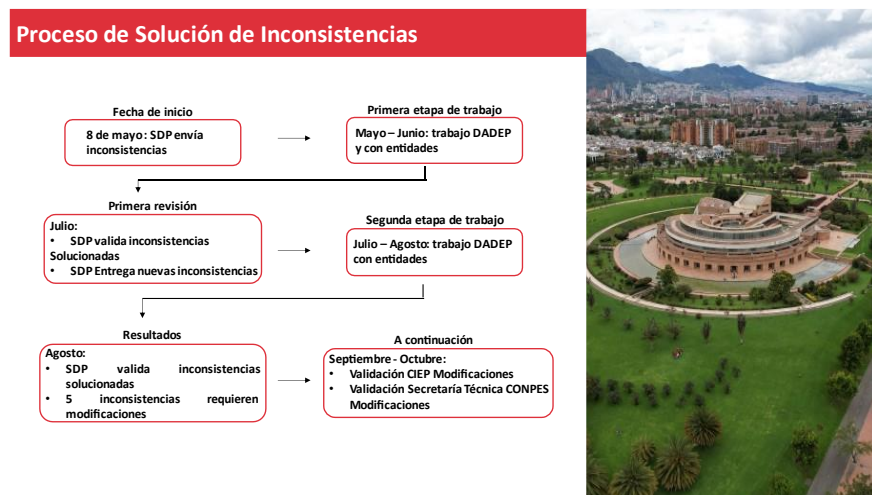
Proceso de Solución de Inconsistencias

Fecha de inicio

8 de mayo: SDP envía inconsistencias

Primera etapa de trabajo

Mayo – Junio: trabajo DADEP y con entidades

Primera revisión

Julio:
• SDP valida inconsistencias Solucionadas
• SDP Entrega nuevas inconsistencias

Segunda etapa de trabajo

Julio – Agosto: trabajo DADEP con entidades

Resultados

Agosto:
• SDP valida inconsistencias solucionadas
• 5 inconsistencias requieren modificaciones

A continuación

Septiembre - Octubre:
• Validación CIEP Modificaciones
• Validación Secretaría Técnica CONPES Modificaciones